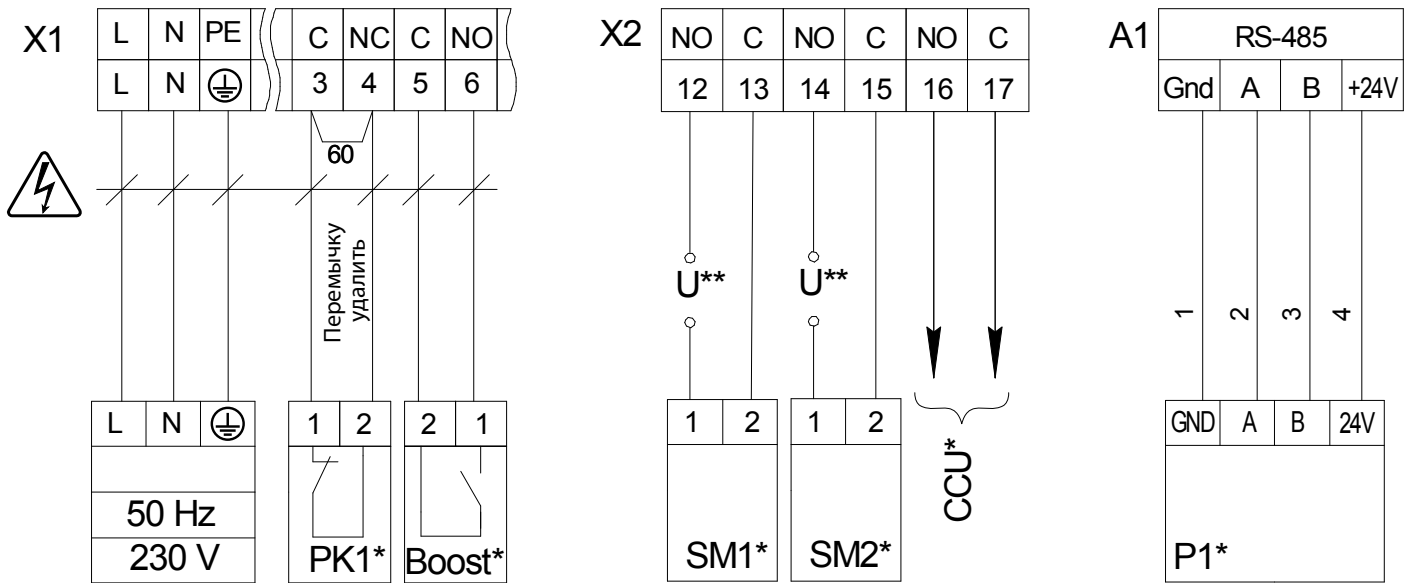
X1

| L | N | PE | C | NC | C | NO |
|---|---|---|---|---|---|---|
| L | N | ⏚ | 3 | 4 | 5 | 6 |

60

Перемычку удалить

| L | N | ⏚ |
|---|---|---|

50 Hz
230 V

| 1 | 2 |
|---|---|

PK1*

| 2 | 1 |
|---|---|

Boost*

X2

| NO | C | NO | C | NO | C |
|---|---|---|---|---|---|
| 12 | 13 | 14 | 15 | 16 | 17 |

U**
U**

| 1 | 2 |
|---|---|

SM1*

| 1 | 2 |
|---|---|

SM2*

CCU*

A1

| RS-485 | | | |
|---|---|---|---|
| Gnd | A | B | +24V |

1 2 3 4

| GND | A | B | 24V |
|---|---|---|---|

P1*